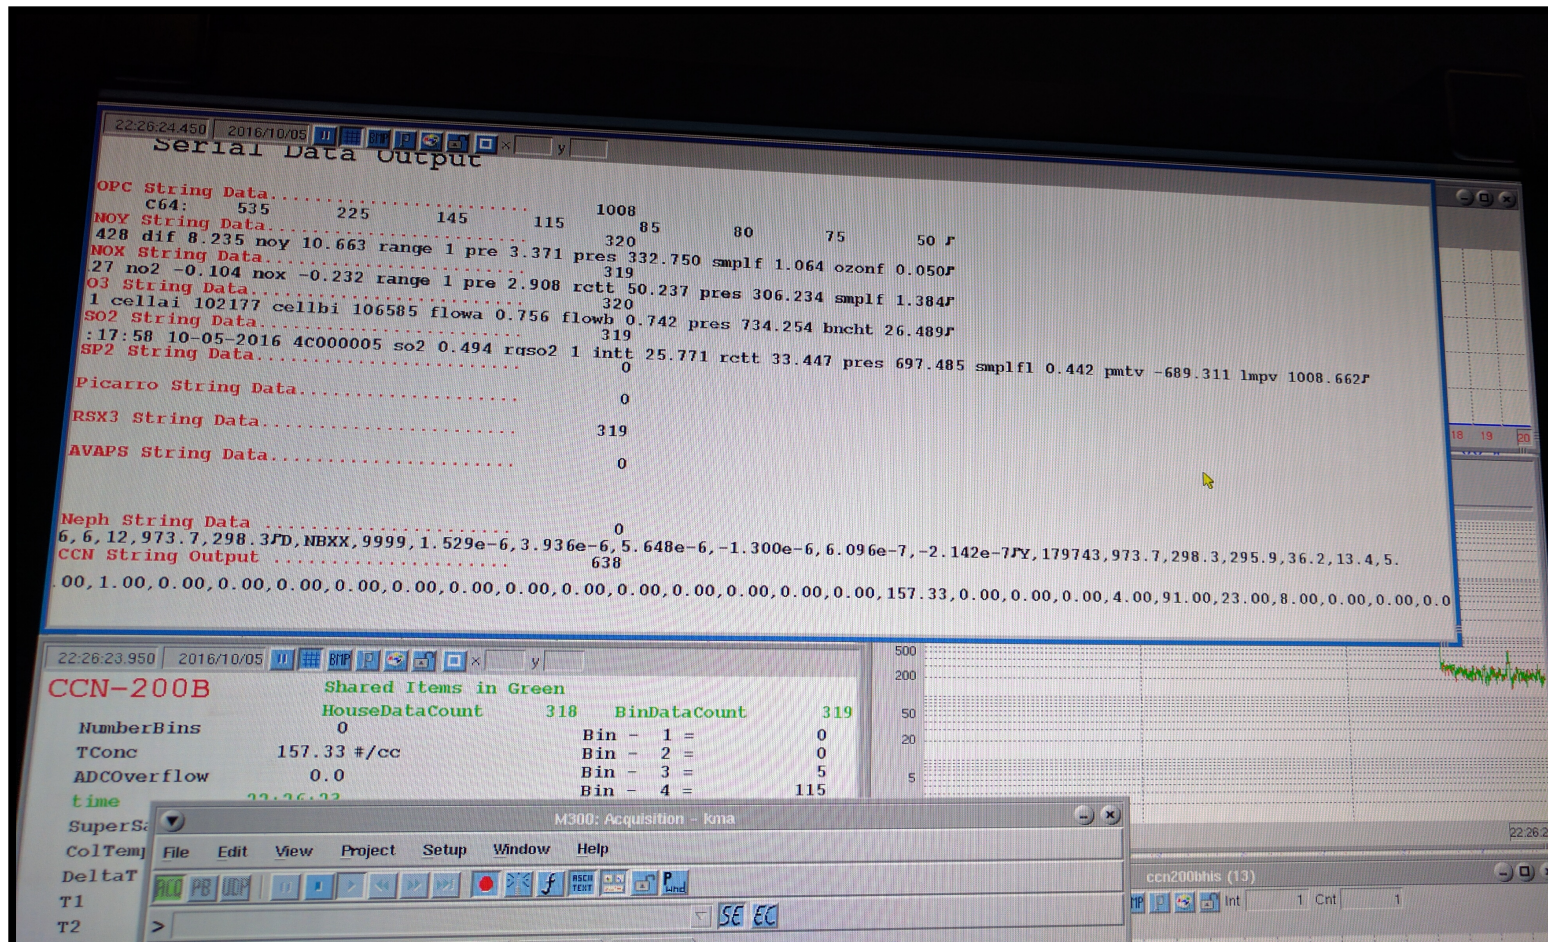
22:26:24.450 2016/10/05 BMP x y

Serial Data Output

OPC String Data.......................... 1008
C64: 535 225 145 115 85 80 75 50 ɼ
NOY String Data.......................... 320
428 dif 8.235 noy 10.663 range 1 pre 3.371 pres 332.750 smplf 1.064 ozonf 0.050ɼ
NOX String Data.......................... 319
27 no2 -0.104 nox -0.232 range 1 pre 2.908 rctt 50.237 pres 306.234 smplf 1.384ɼ
O3 String Data.......................... 320
1 cellai 102177 cellbi 106585 flowa 0.756 flowb 0.742 pres 734.254 bncht 26.489ɼ
SO2 String Data.......................... 319
:17:58 10-05-2016 4C000005 so2 0.494 rqso2 1 intt 25.771 rctt 33.447 pres 697.485 smplfl 0.442 pmtv -689.311 lmpv 1008.662ɼ
SP2 String Data.......................... 0

Picarro String Data.......................... 0

RSX3 String Data.......................... 319

AVAPS String Data.......................... 0

Neph String Data .......................... 0
6,6,12,973.7,298.3ɼD,NBXX,9999,1.529e-6,3.936e-6,5.648e-6,-1.300e-6,6.096e-7,-2.142e-7ɼY,179743,973.7,298.3,295.9,36.2,13.4,5.
CCN String Output.......................... 638
.00,1.00,0.00,0.00,0.00,0.00,0.00,0.00,0.00,0.00,0.00,0.00,0.00,0.00,0.00,157.33,0.00,0.00,0.00,4.00,91.00,23.00,8.00,0.00,0.00,0.0

18 19 20

22:26:23.950 2016/10/05 BMP x y

CCN-200B
Shared Items in Green
HouseDataCount 318 BinDataCount 319
NumberBins 0 Bin - 1 = 0
TConc 157.33 #/cc Bin - 2 = 0
ADCOverflow 0.0 Bin - 3 = 5
time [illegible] Bin - 4 = 115
SuperS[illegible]
ColTem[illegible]
DeltaT
T1
T2

500
200
50
20
5

22:26

M300: Acquisition - kma
File Edit View Project Setup Window Help
ACQ PB UDP
ASCII TEXT
SE EC
>

ccn200bhis (13)
Int 1 Cnt 1